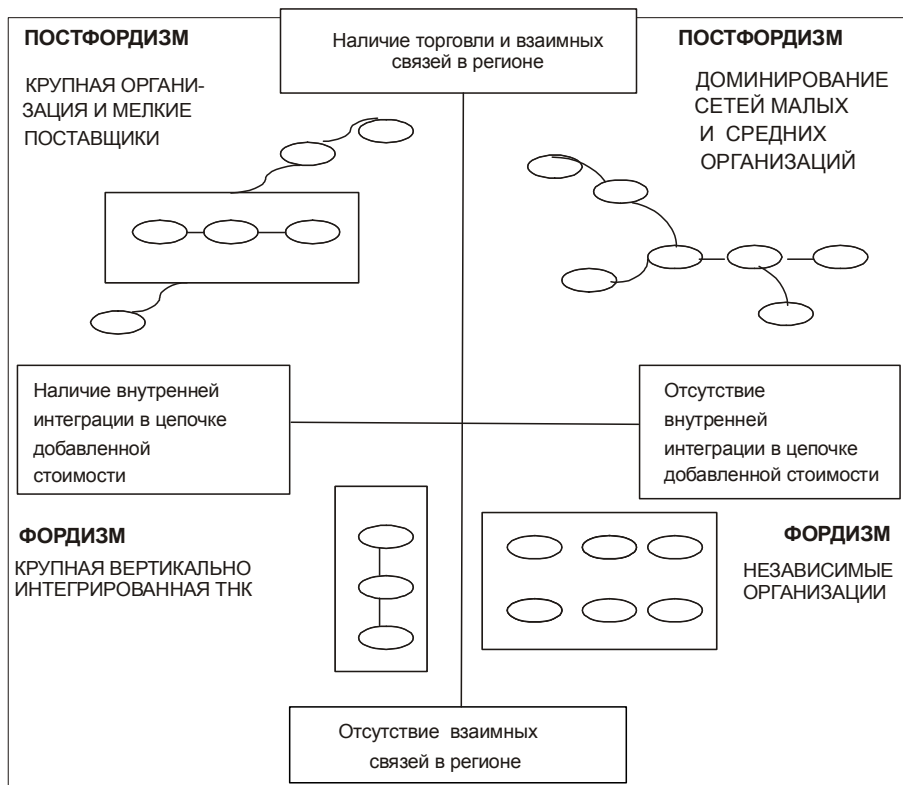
ПОСТФОРДИЗМ

КРУПНАЯ ОРГАНИЗАЦИЯ И МЕЛКИЕ ПОСТАВЩИКИ

Наличие торговли и взаимных связей в регионе

ПОСТФОРДИЗМ

ДОМИНИРОВАНИЕ СЕТЕЙ МАЛЫХ И СРЕДНИХ ОРГАНИЗАЦИЙ

Наличие внутренней интеграции в цепочке добавленной стоимости

Отсутствие внутренней интеграции в цепочке добавленной стоимости

ФОРДИЗМ

КРУПНАЯ ВЕРТИКАЛЬНО ИНТЕГРИРОВАННАЯ ТНК

ФОРДИЗМ

НЕЗАВИСИМЫЕ ОРГАНИЗАЦИИ

Отсутствие взаимных связей в регионе